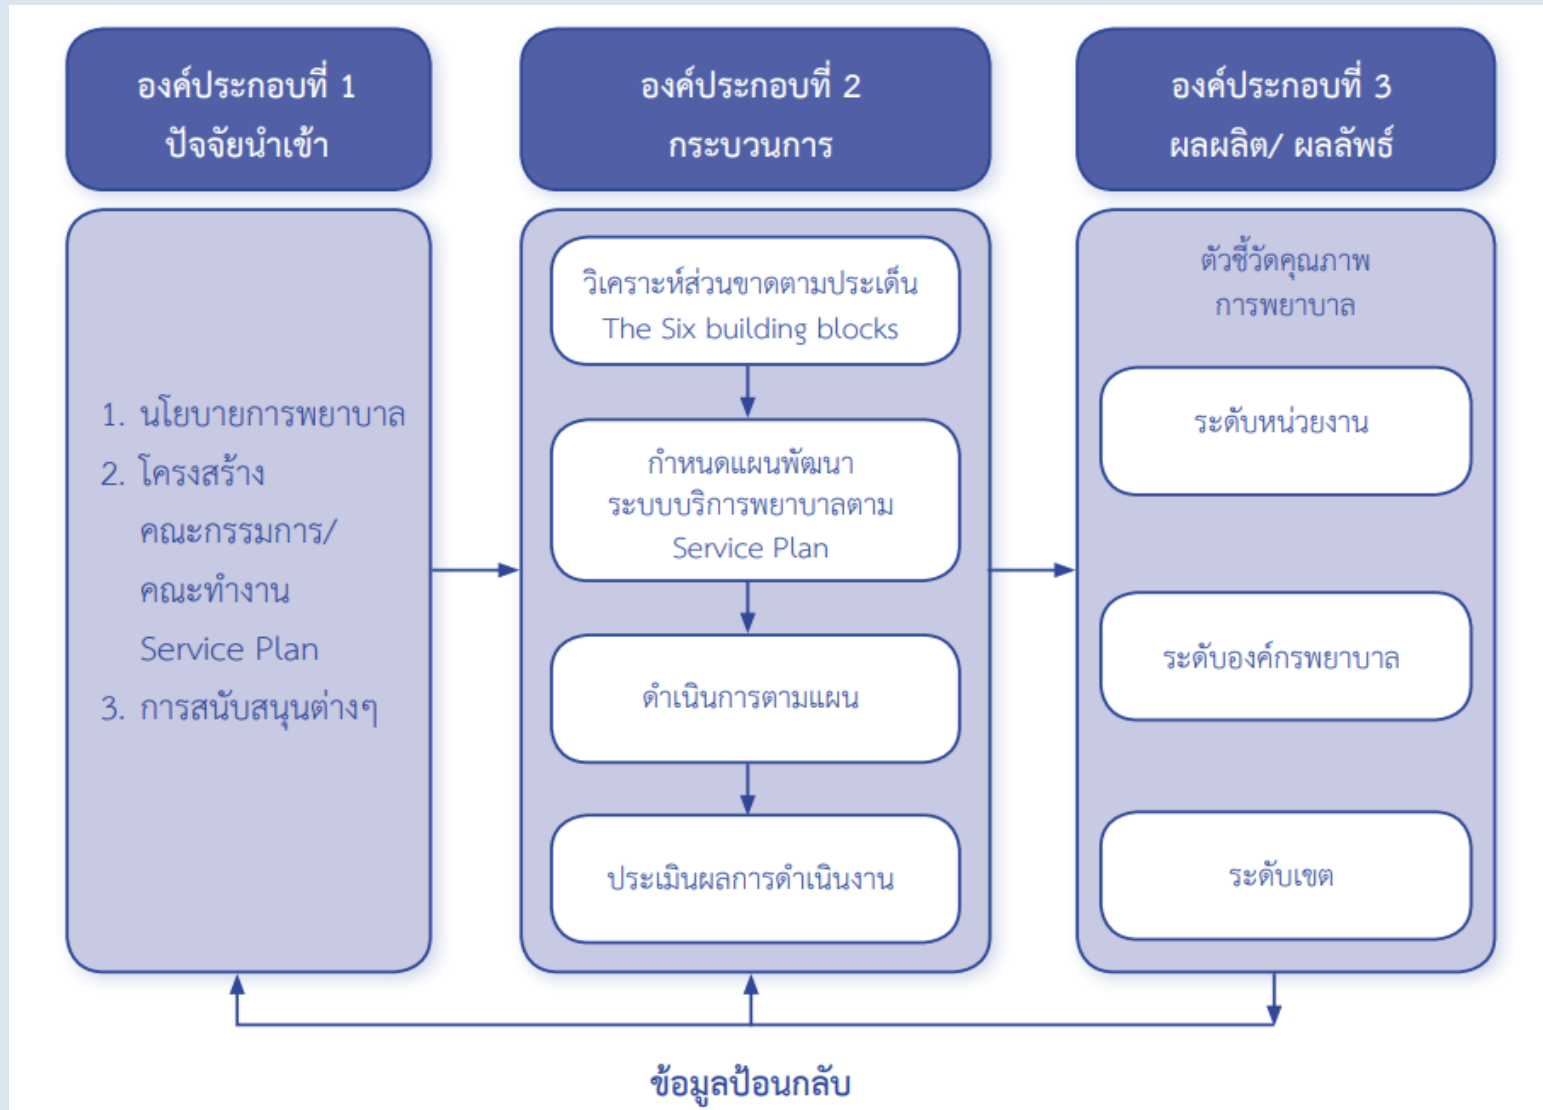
องค์ประกอบที่ 1
ปัจจัยนำเข้า

องค์ประกอบที่ 2
กระบวนการ

องค์ประกอบที่ 3
ผลผลิต/ ผลลัพธ์

1. นโยบายการพยาบาล
2. โครงสร้าง คณะกรรมการ/ คณะทำงาน Service Plan
3. การสนับสนุนต่างๆ

วิเคราะห์ส่วนขาดตามประเด็น The Six building blocks

กำหนดแผนพัฒนา ระบบบริการพยาบาลตาม Service Plan

ดำเนินการตามแผน

ประเมินผลการดำเนินงาน

ตัวชี้วัดคุณภาพ การพยาบาล

ระดับหน่วยงาน

ระดับองค์กรพยาบาล

ระดับเขต

ข้อมูลป้อนกลับ